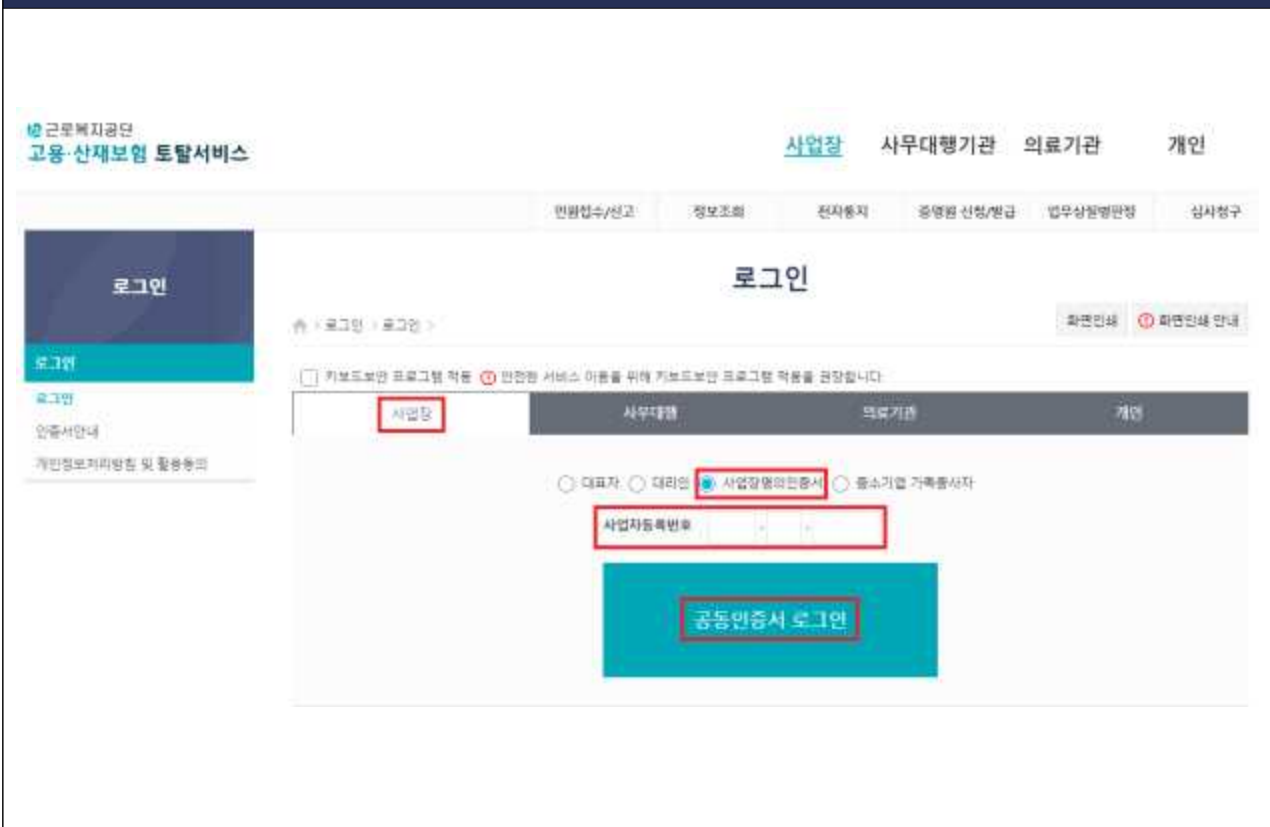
근로복지공단
고용·산재보험 토탈서비스

사업장 사무대행기관 의료기관 개인

민원접수/신고 정보조회 전자통지 증명원 신청/발급 법무상원명판정 심사청구

로그인

로그인
로그인
인증서안내
개인정보처리방침 및 활용동의

로그인

로그인 > 로그인 >

화면인쇄 화면인쇄 안내

키보드보안 프로그램 적용 안전한 서비스 이용을 위해 키보드보안 프로그램 적용을 권장합니다

사업장 사무대행 의료기관 개인

대표자 대리인 사업장명의인증서 중소기업 가족종사자

사업자등록번호 - -

공동인증서 로그인